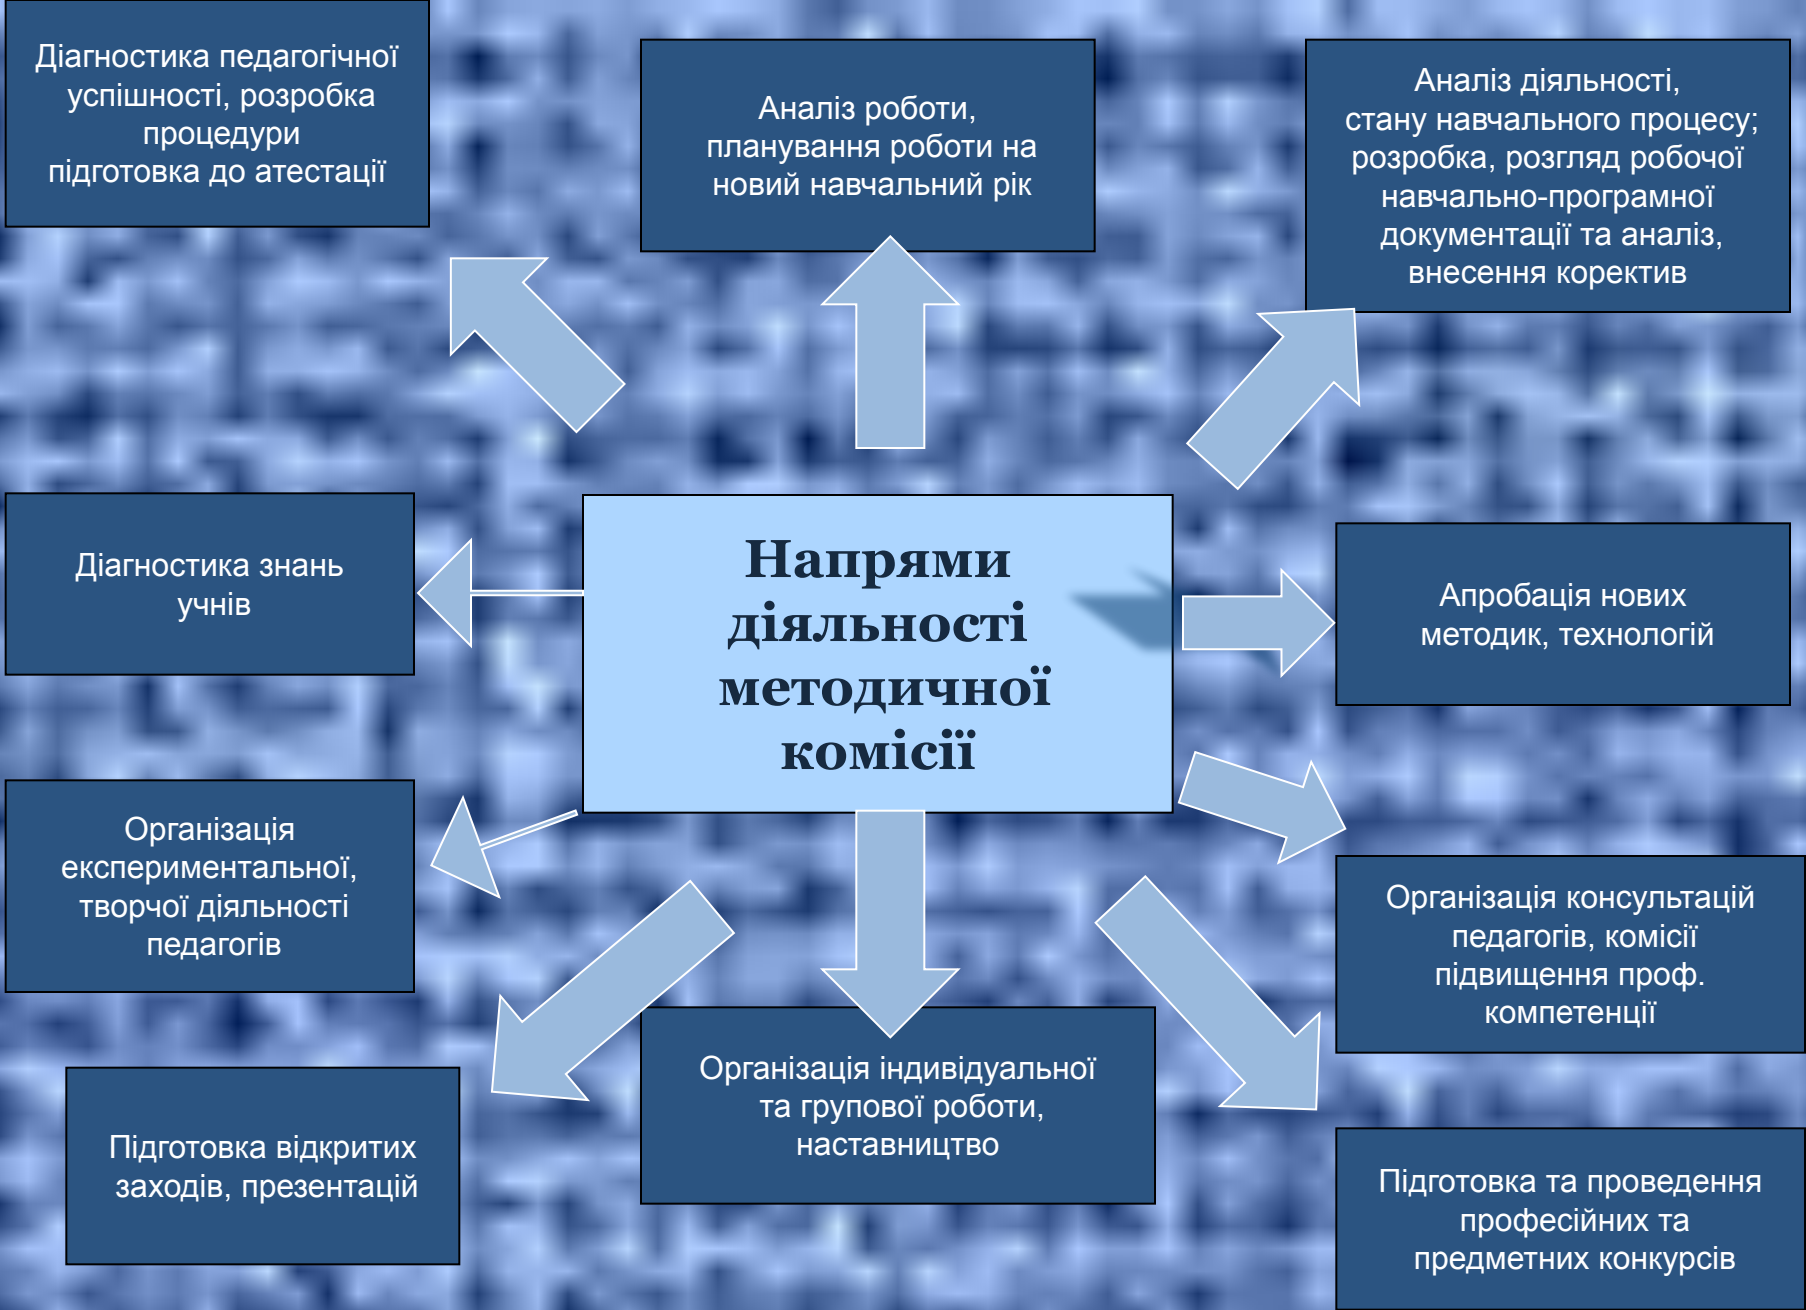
Діагностика педагогічної успішності, розробка процедури підготовка до атестації

Аналіз роботи, планування роботи на новий навчальний рік

Аналіз діяльності, стану навчального процесу; розробка, розгляд робочої навчально-програмної документації та аналіз, внесення коректив

Діагностика знань учнів

Напрями діяльності методичної комісії

Апробація нових методик, технологій

Організація експериментальної, творчої діяльності педагогів

Організація консультацій педагогів, комісії підвищення проф. компетенції

Організація індивідуальної та групової роботи, наставництво

Підготовка відкритих заходів, презентацій

Підготовка та проведення професійних та предметних конкурсів